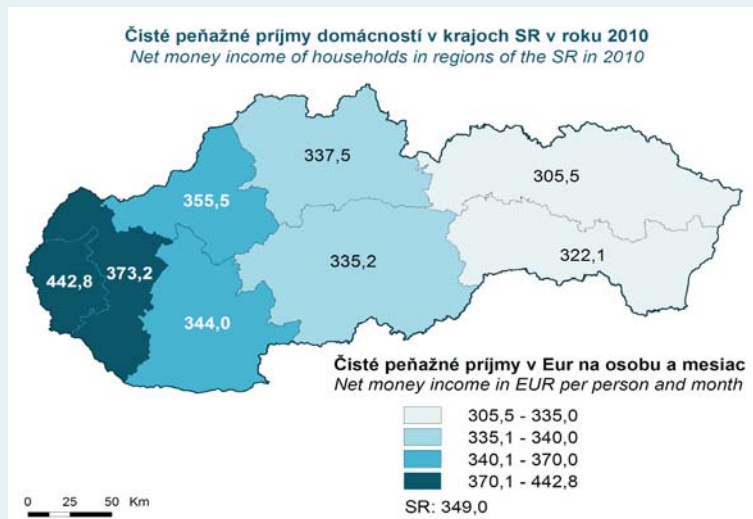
Čisté peňažné príjmy domácností v krajoch SR v roku 2010
Net money income of households in regions of the SR in 2010

337,5

305,5

355,5

442,8

373,2

335,2

322,1

344,0

Čisté peňažné príjmy v Eur na osobu a mesiac
Net money income in EUR per person and month

305,5 - 335,0
335,1 - 340,0
340,1 - 370,0
370,1 - 442,8

SR: 349,0

0 25 50 Km